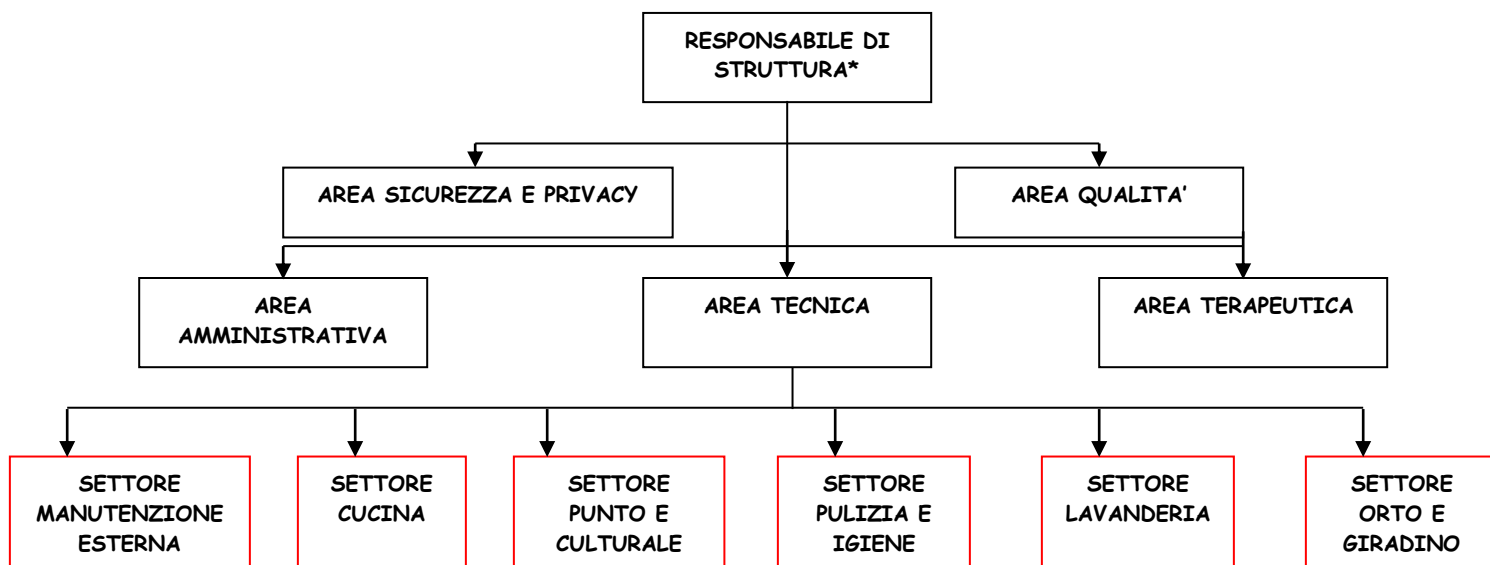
RESPONSABILE DI STRUTTURA*

AREA SICUREZZA E PRIVACY

AREA QUALITA'

AREA AMMINISTRATIVA

AREA TECNICA

AREA TERAPEUTICA

SETTORE MANUTENZIONE ESTERNA

SETTORE CUCINA

SETTORE PUNTO E CULTURALE

SETTORE PULIZIA E IGIENE

SETTORE LAVANDERIA

SETTORE ORTO E GIRADINO